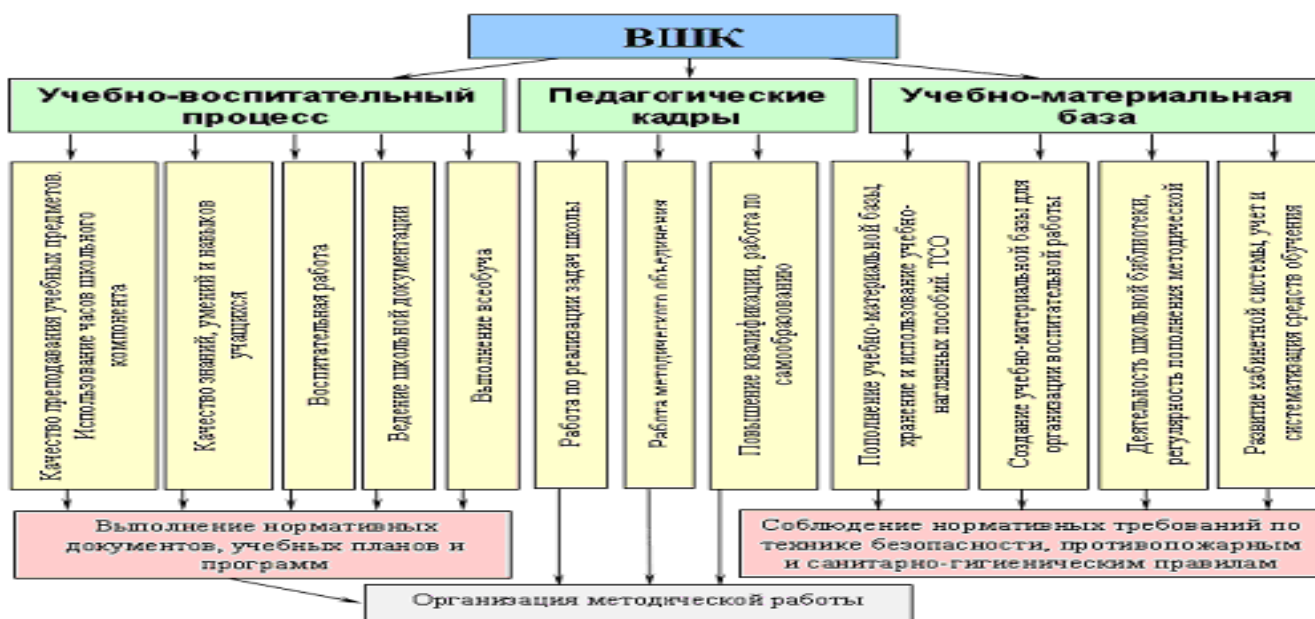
ВШК

Учебно-воспитательный процесс

Педагогические кадры

Учебно-материальная база

Качество преподавания учебных предметов. Использование часов школьного компонента

Качество знаний, умений и навыков учащихся

Воспитательная работа

Ведение школьной документации

Выполнение всеобуча

Работа по реализации задач школы

Работа методических объединения

Повышение квалификации, работа по самообразованию

Пополнение учебно-материальной базы, хранение и использование учебно-наглядных пособий, ТСО

Создание учебно-материальной базы для организации воспитательной работы

Деятельность школьной библиотеки, регулярность пополнения методической

Развитие кабинетной системы, учет и систематизация средств обучения

Выполнение нормативных документов, учебных планов и програм

Соблюдение нормативных требований по технике безопасности, противопожарным и санитарно-гигиеническим правилам

Организация методической работы